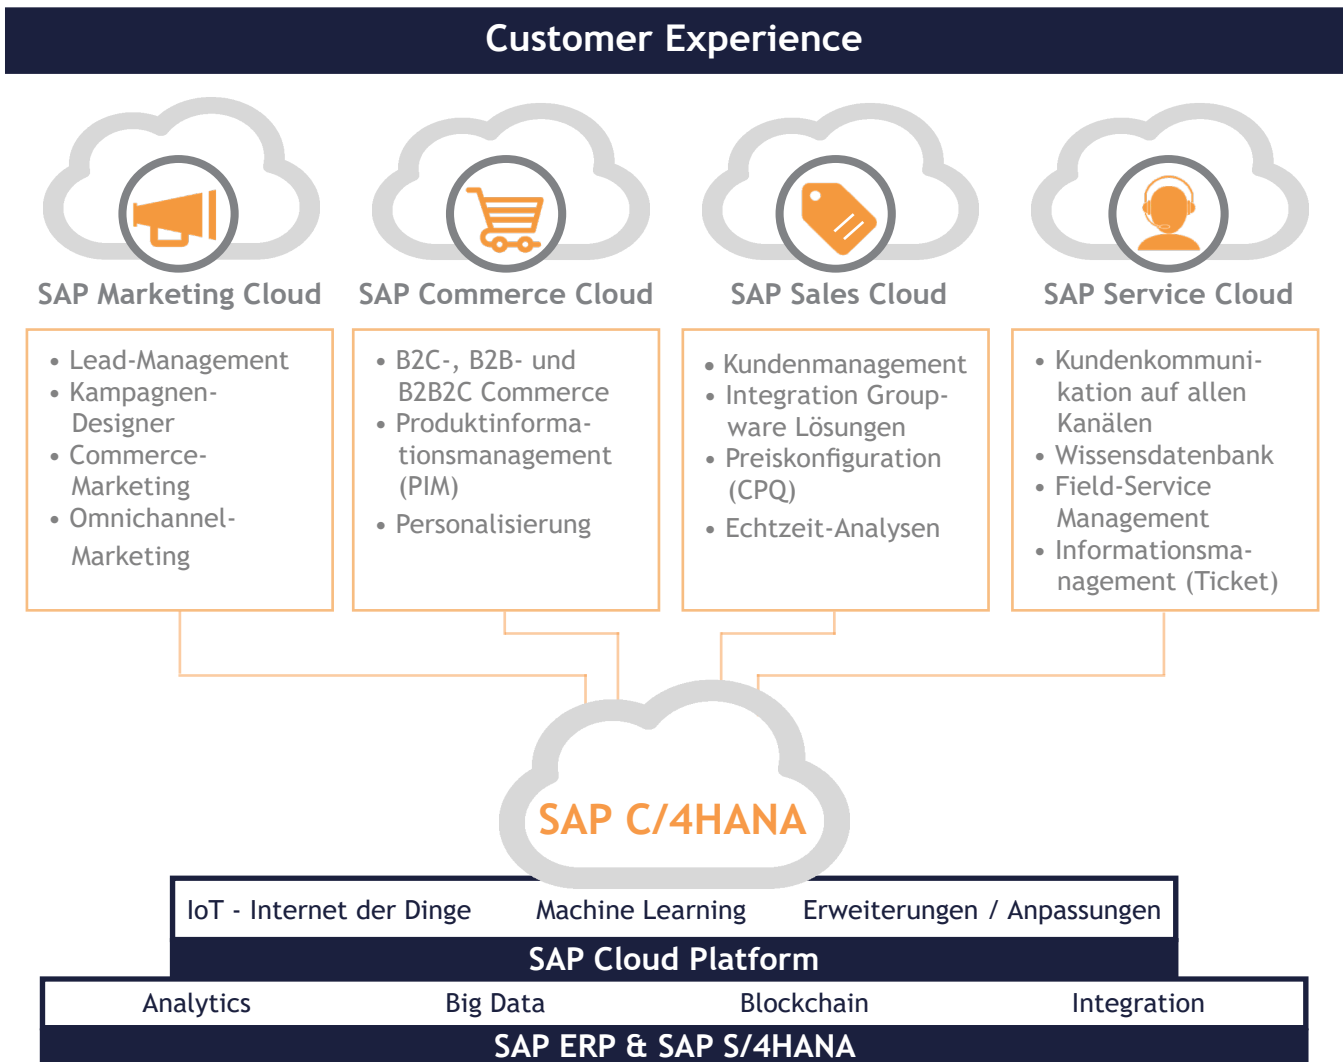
Customer Experience

SAP Marketing Cloud

- Lead-Management
- Kampagnen-Designer
- Commerce-Marketing
- Omnichannel-Marketing

SAP Commerce Cloud

- B2C-, B2B- und B2B2C Commerce
- Produktinformationsmanagement (PIM)
- Personalisierung

SAP Sales Cloud

- Kundenmanagement
- Integration Groupware Lösungen
- Preiskonfiguration (CPQ)
- Echtzeit-Analysen

SAP Service Cloud

- Kundenkommunikation auf allen Kanälen
- Wissensdatenbank
- Field-Service Management
- Informationsmanagement (Ticket)

SAP C/4HANA

IoT - Internet der Dinge Machine Learning Erweiterungen / Anpassungen

SAP Cloud Platform

Analytics Big Data Blockchain Integration

SAP ERP & SAP S/4HANA